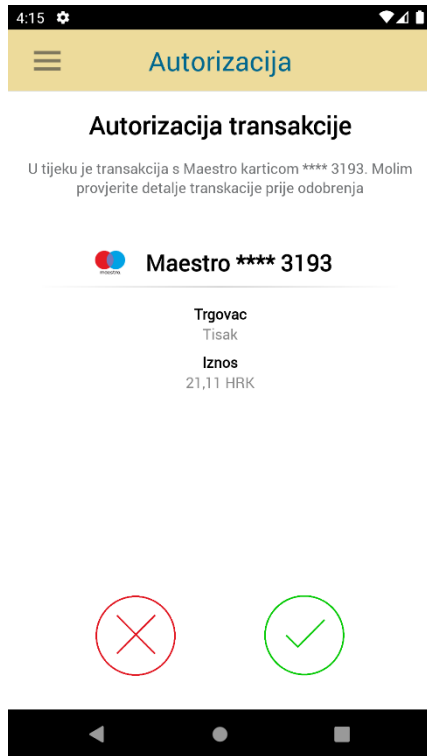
4:15

Autorizacija

Autorizacija transakcije

U tijeku je transakcija s Maestro karticom **** 3193. Molim provjerite detalje transkacije prije odobrenja

maestro

Maestro **** 3193

Trgovac
Tisak

Iznos
21,11 HRK